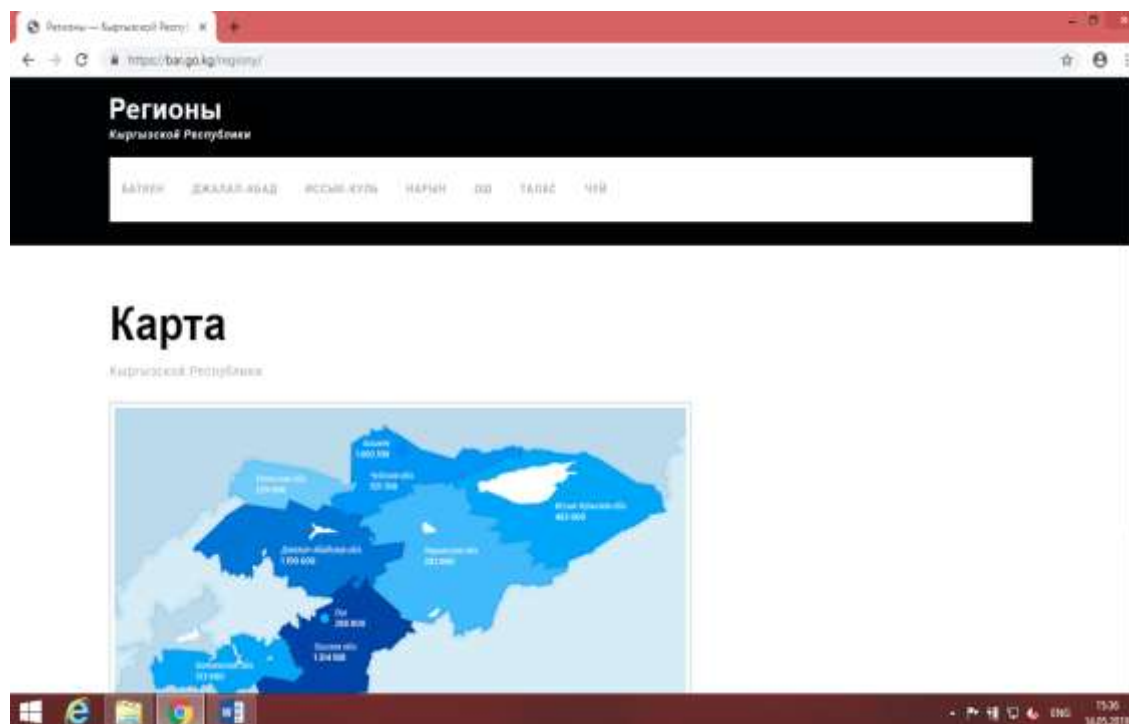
Регионы — Кыргызской Республики ×

https://ban.go.kg/regiony/

Регионы
Кыргызской Республики

БАТКЕН ДЖАЛАЛ-АБАД ИССЫК-КУЛЬ НАРЫН ОШ ТАЛАС ЧУЙ

Карта
Кыргызской Республики

Бишкек
1 003 300

Таласская обл.
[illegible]

Чуйская обл.
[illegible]

Иссык-Кульская обл.
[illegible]

Джалал-Абадская обл.
1 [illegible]

Нарынская обл.
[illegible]

Ош
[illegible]

Ошская обл.
1 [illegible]

Баткенская обл.
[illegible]

ENG 15:36